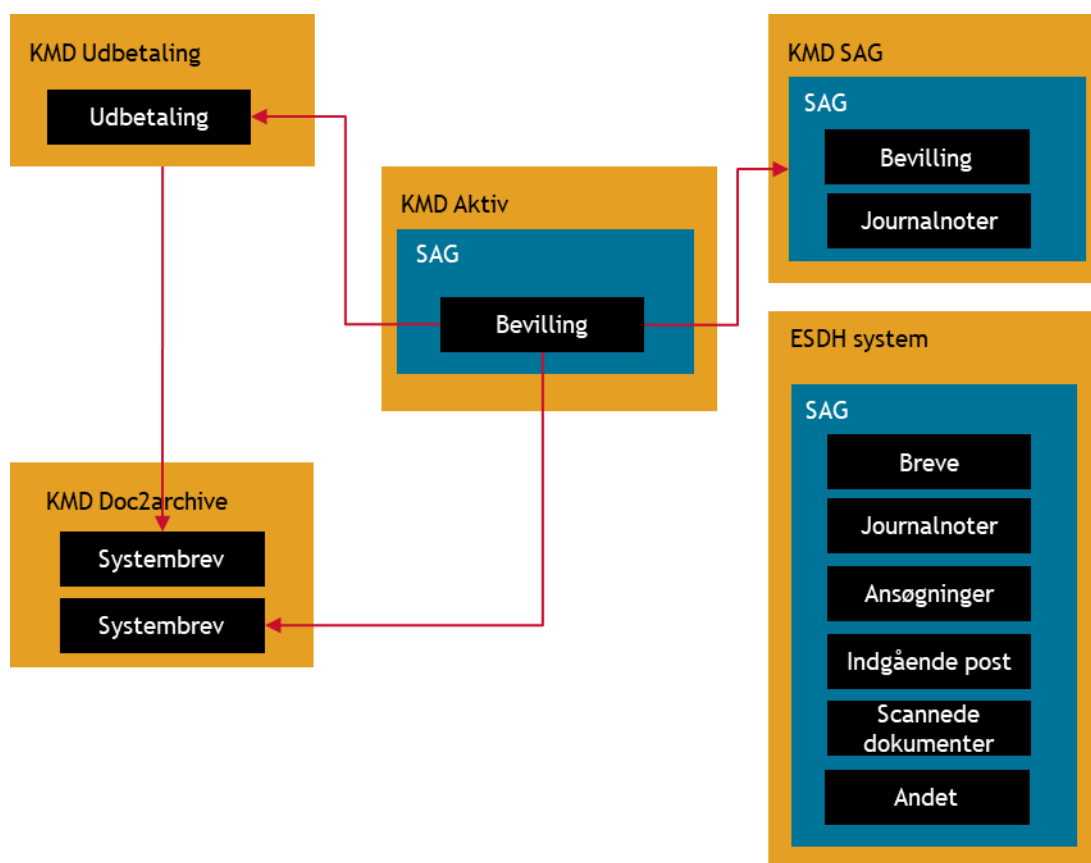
KMD Udbetaling

Udbetaling

KMD Aktiv

SAG

Bevilling

KMD SAG

SAG

Bevilling

Journalnoter

ESDH system

SAG

Breve

Journalnoter

Ansøgninger

Indgående post

Scannede dokumenter

Andet

KMD Doc2archive

Systembrev

Systembrev